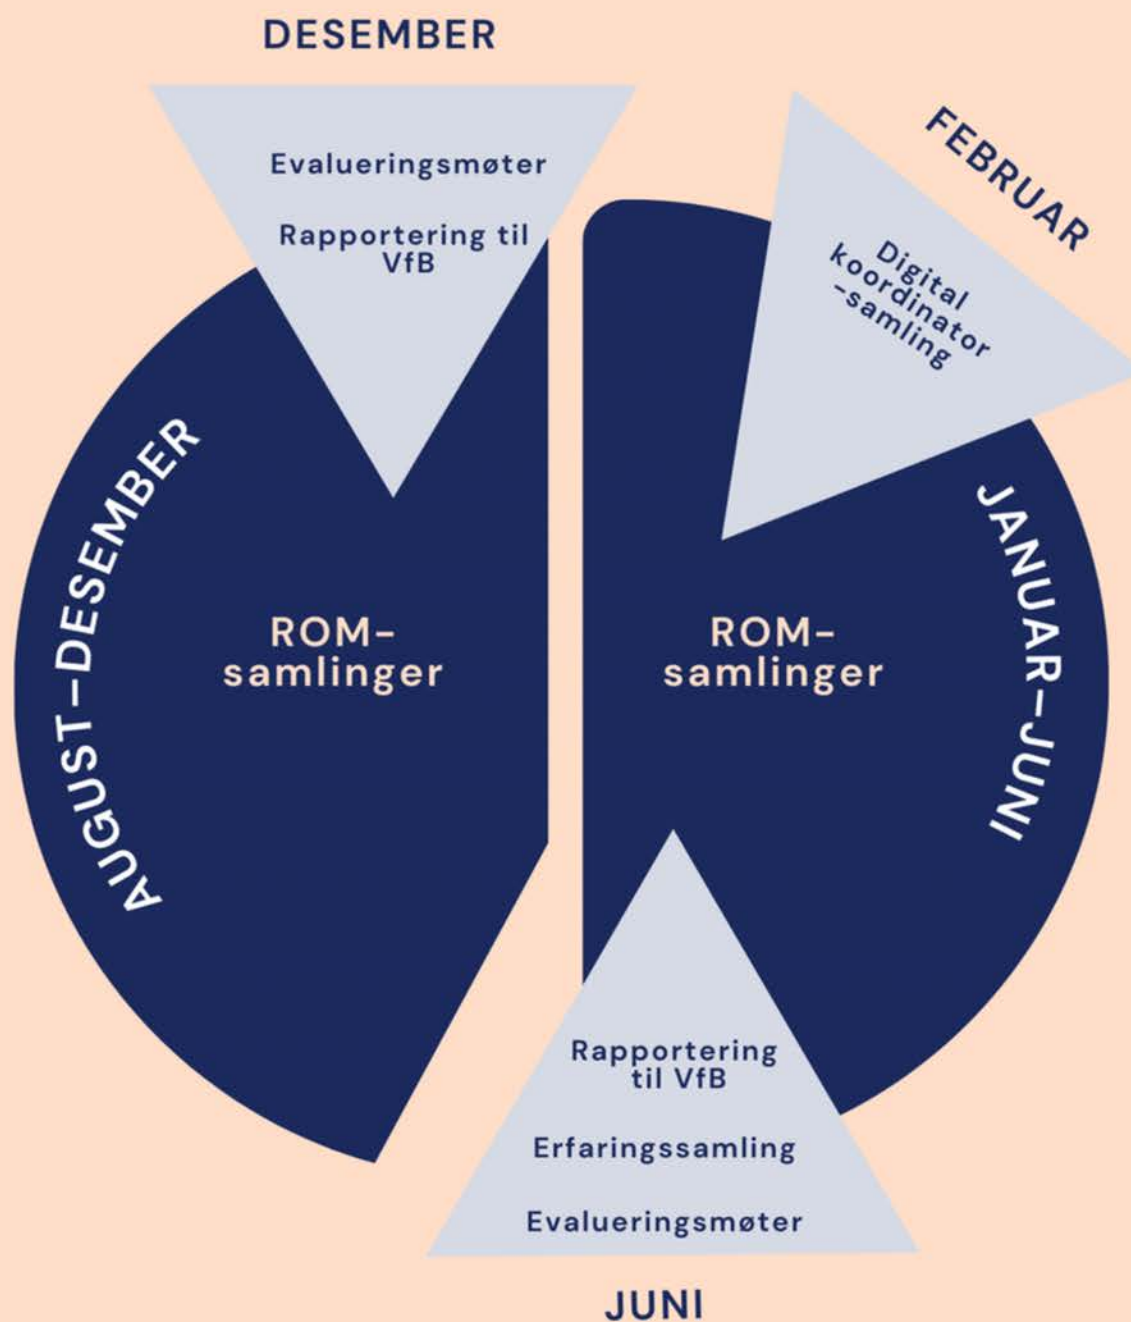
DESEMBER

Evalueringsmøter

Rapportering til VfB

FEBRUAR

Digital koordinator -samling

AUGUST–DESEMBER

ROM-samlinger

ROM-samlinger

JANUAR–JUNI

Rapportering til VfB

Erfaringssamling

Evalueringsmøter

JUNI